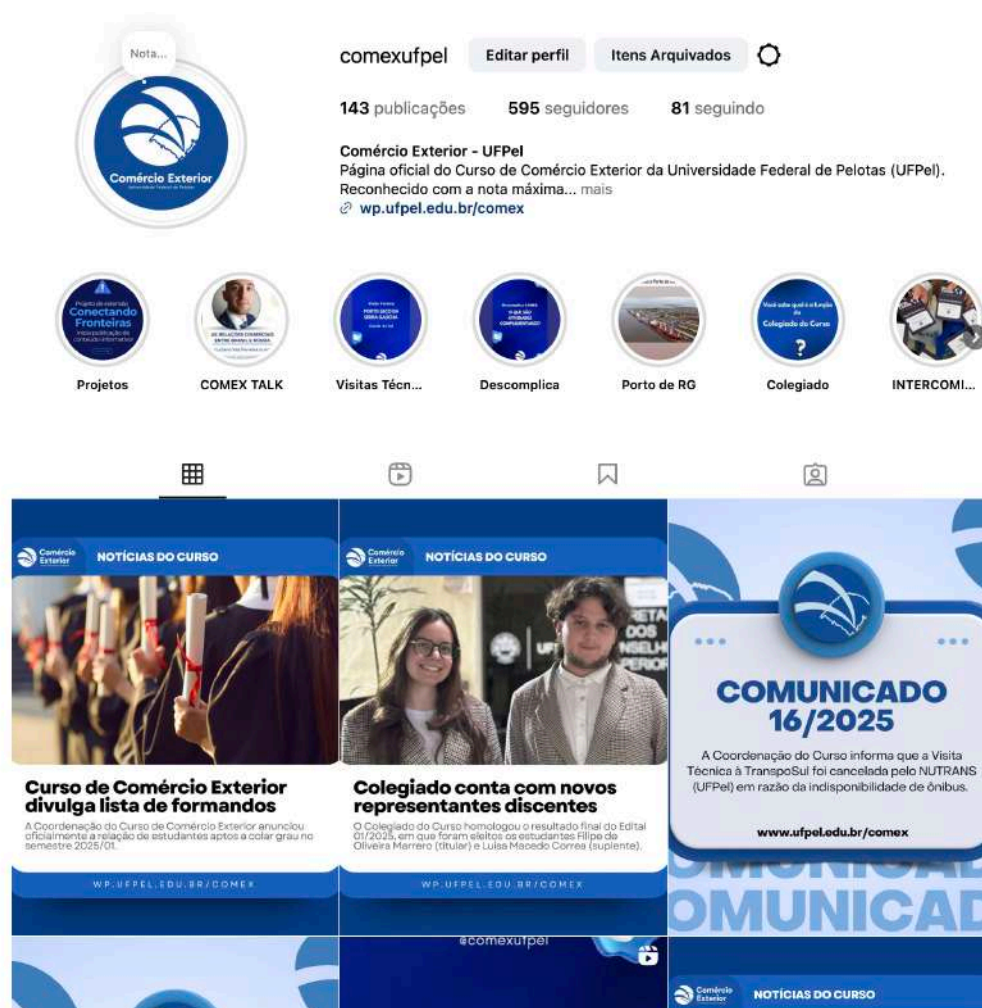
Nota...

Comércio Exterior

comexufpel Editar perfil Itens Arquivados

143 publicações 595 seguidores 81 seguindo

Comércio Exterior - UFPel
Página oficial do Curso de Comércio Exterior da Universidade Federal de Pelotas (UFPel). Reconhecido com a nota máxima... mais
wp.ufpel.edu.br/comex

Conectando Fronteiras

Projetos COMEX TALK Visitas Técn... Descomplica Porto de RG Colegiado INTERCOMI...

Comércio Exterior NOTÍCIAS DO CURSO

Curso de Comércio Exterior divulga lista de formandos

A Coordenação do Curso de Comércio Exterior anunciou oficialmente a relação de estudantes aptos a colar grau no semestre 2025/01.

WP.UFPEL.EDU.BR/COMEX

Comércio Exterior NOTÍCIAS DO CURSO

Colegiado conta com novos representantes discentes

O Colegiado do Curso homologou o resultado final do Edital 01/2025, em que foram eleitos os estudantes Filipe de Oliveira Marrero (titular) e Luisa Macedo Correa (suplente).

WP.UFPEL.EDU.BR/COMEX

COMUNICADO 16/2025

A Coordenação do Curso informa que a Visita Técnica à TranspoSul foi cancelada pelo NUTRANS (UFPel) em razão da indisponibilidade de ônibus.

www.ufpel.edu.br/comex

OMUNICAD

@comexufpel

Comércio Exterior NOTÍCIAS DO CURSO